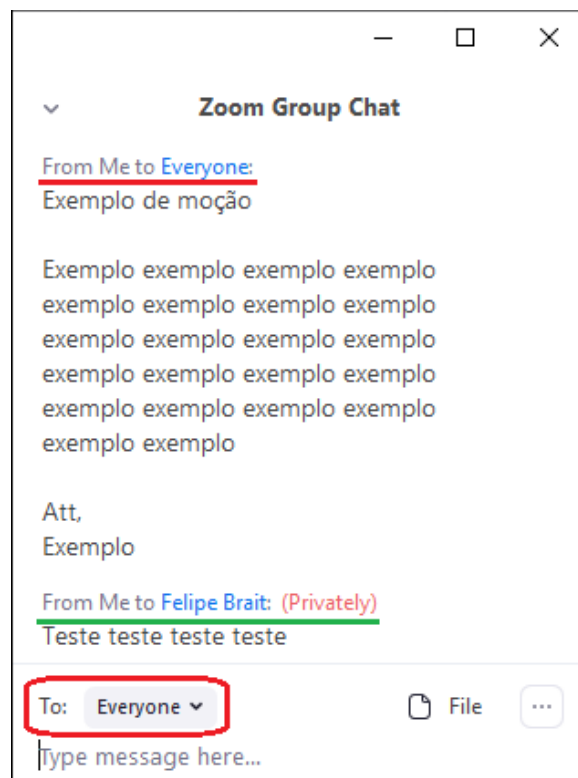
Zoom Group Chat

From Me to Everyone:
Exemplo de moção

Exemplo exemplo exemplo exemplo exemplo exemplo exemplo exemplo exemplo exemplo exemplo exemplo exemplo exemplo exemplo exemplo exemplo exemplo exemplo exemplo exemplo exemplo

Att,
Exemplo

From Me to Felipe Brait: (Privately)
Teste teste teste teste

To: Everyone

File

...

Type message here...